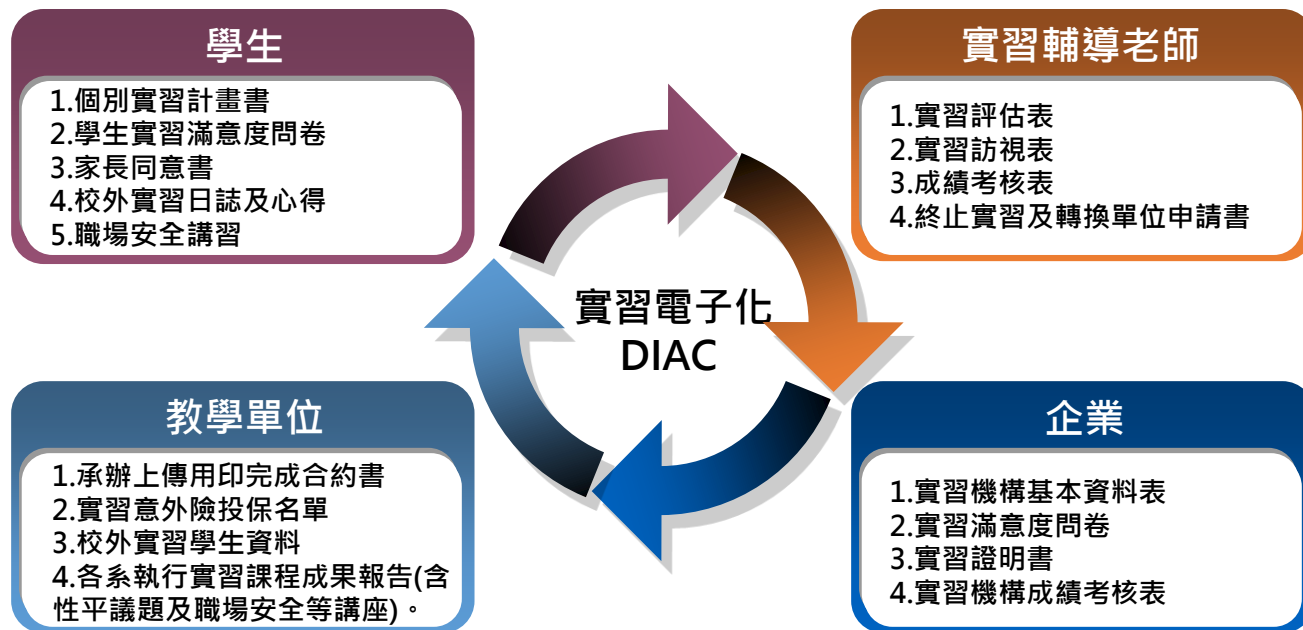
學生

1.個別實習計畫書
2.學生實習滿意度問卷
3.家長同意書
4.校外實習日誌及心得
5.職場安全講習

實習輔導老師

1.實習評估表
2.實習訪視表
3.成績考核表
4.終止實習及轉換單位申請書

實習電子化
DIAC

教學單位

1.承辦上傳用印完成合約書
2.實習意外險投保名單
3.校外實習學生資料
4.各系執行實習課程成果報告(含性平議題及職場安全等講座)。

企業

1.實習機構基本資料表
2.實習滿意度問卷
3.實習證明書
4.實習機構成績考核表